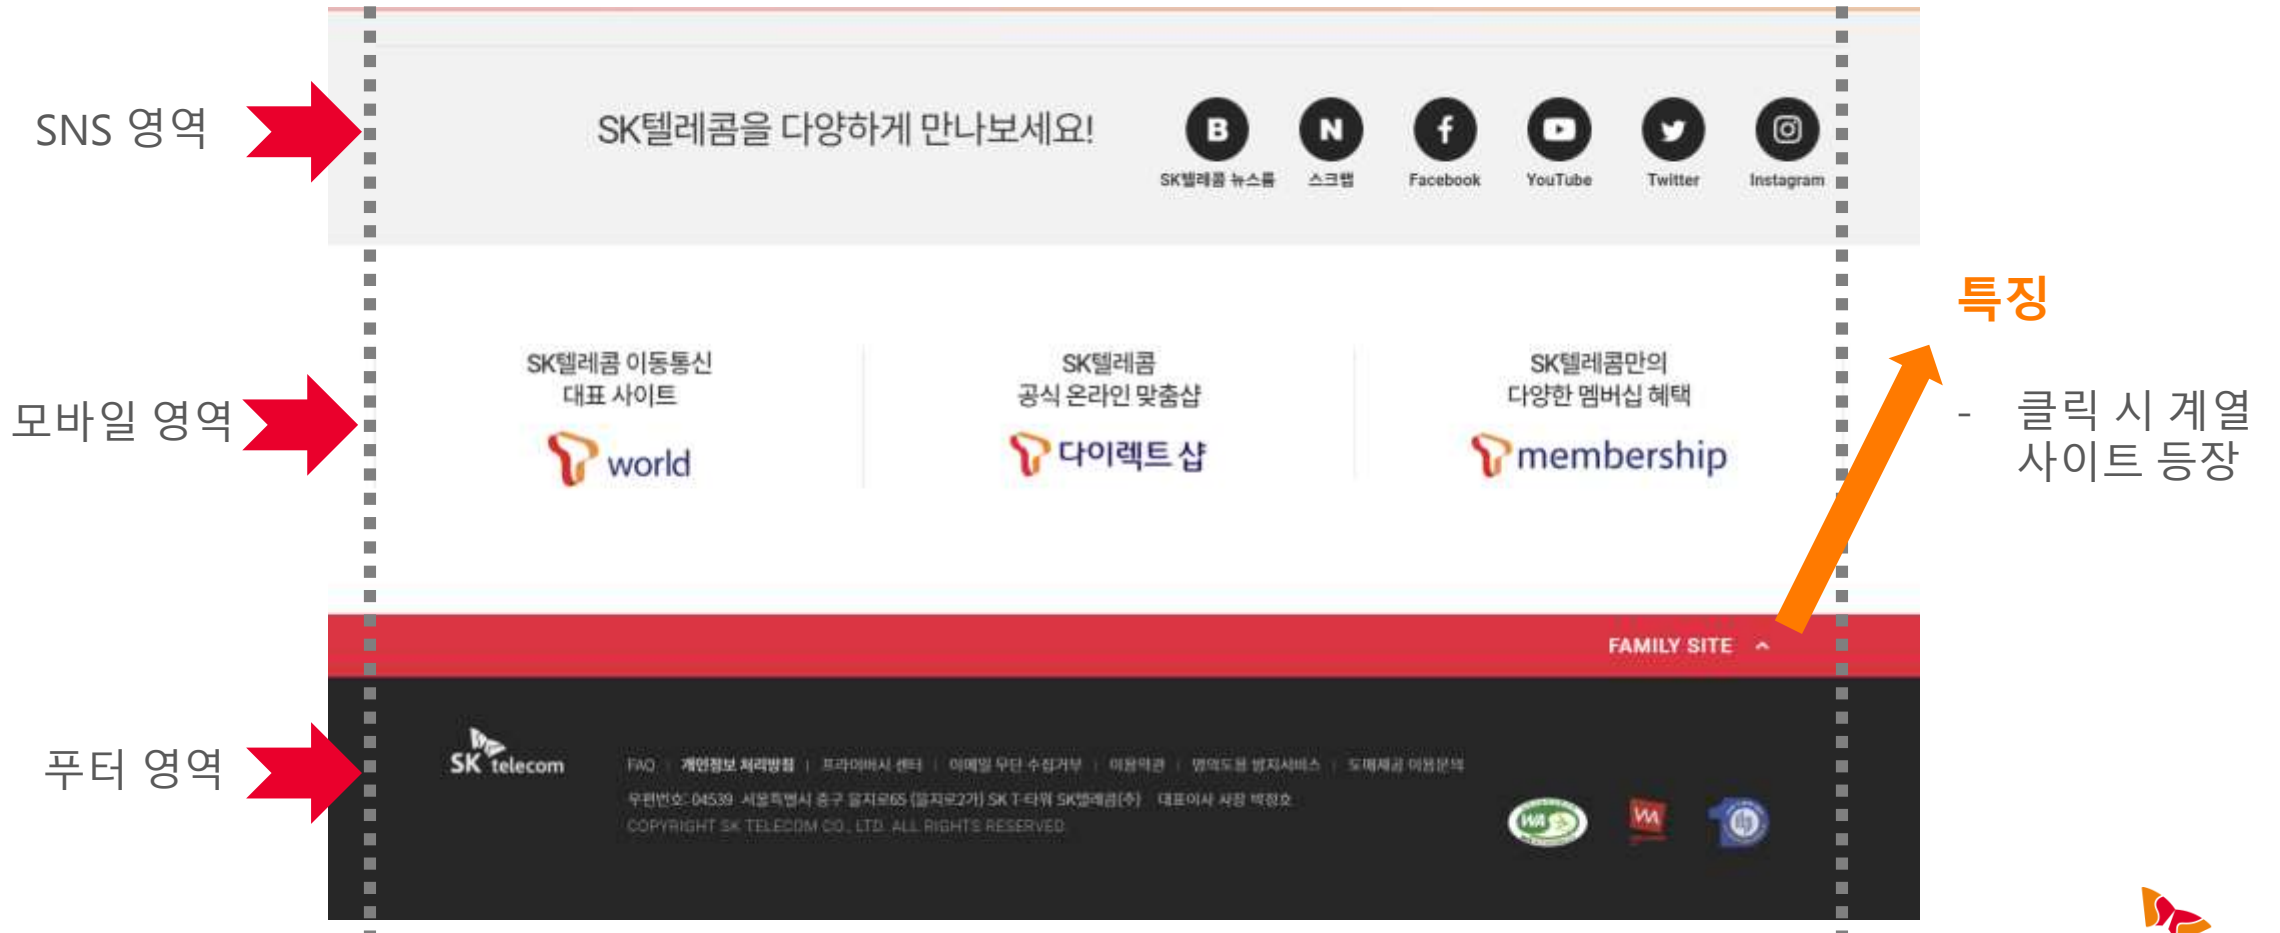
SNS 영역

SK텔레콤을 다양하게 만나보세요!

B
SK텔레콤 뉴스룸

N
스크랩

Facebook

YouTube

Twitter

Instagram

특징

- 클릭 시 계열 사이트 등장

모바일 영역

SK텔레콤 이동통신 대표 사이트

world

SK텔레콤 공식 온라인 맞춤샵

다이렉트 샵

SK텔레콤만의 다양한 멤버십 혜택

membership

FAMILY SITE

푸터 영역

SK telecom

FAQ | 개인정보 처리방침 | 프라이버시 센터 | 이메일 무단 수집거부 | 이용약관 | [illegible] | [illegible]

우편번호 04539 서울특별시 중구 을지로65 (을지로2가) SK T-타워 SK텔레콤(주) 대표이사 사장 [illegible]

COPYRIGHT SK TELECOM CO., LTD. ALL RIGHTS RESERVED.

WA